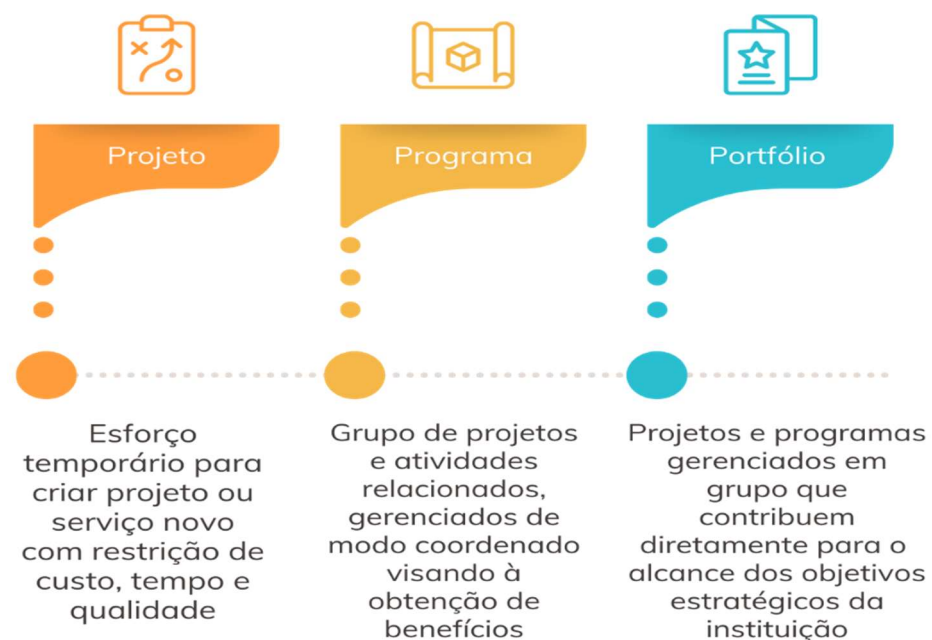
Projeto

Programa

Portfólio

Esforço temporário para criar projeto ou serviço novo com restrição de custo, tempo e qualidade

Grupo de projetos e atividades relacionados, gerenciados de modo coordenado visando à obtenção de benefícios

Projetos e programas gerenciados em grupo que contribuem diretamente para o alcance dos objetivos estratégicos da instituição